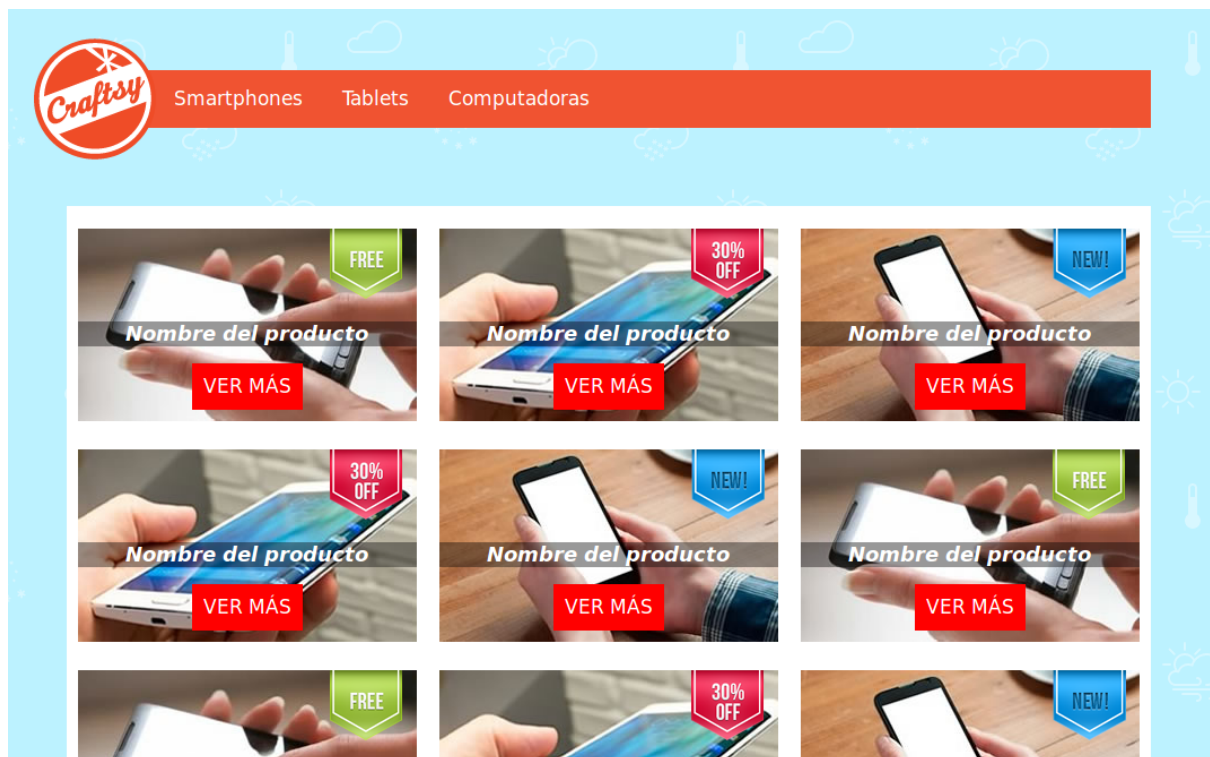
Craftsy

Smartphones Tablets Computadoras

FREE
Nombre del producto
VER MÁS

30% OFF
Nombre del producto
VER MÁS

NEW!
Nombre del producto
VER MÁS

30% OFF
Nombre del producto
VER MÁS

NEW!
Nombre del producto
VER MÁS

FREE
Nombre del producto
VER MÁS

FREE

30% OFF

NEW!